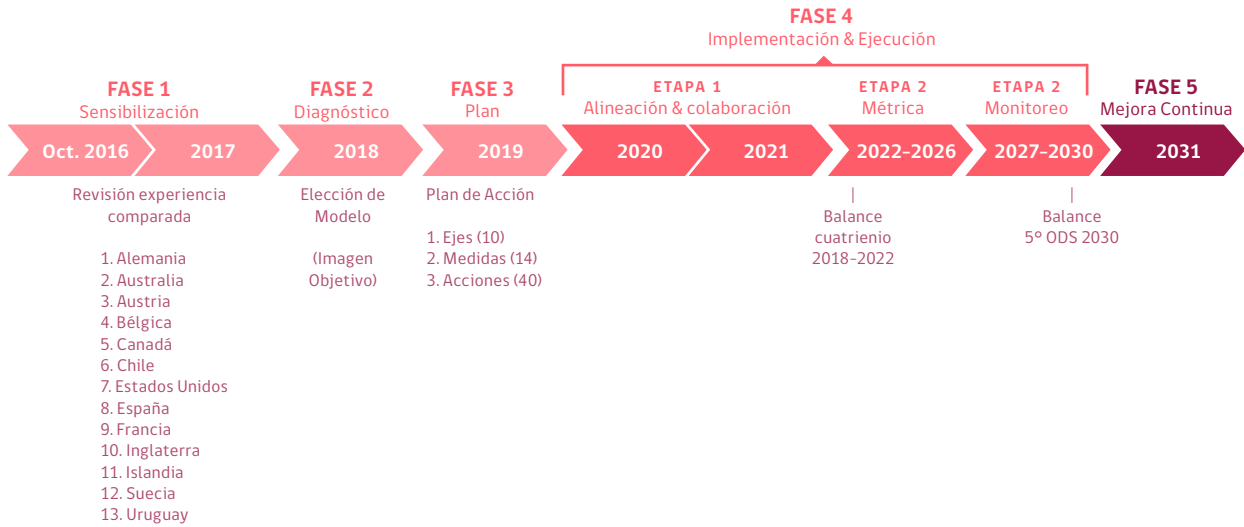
FASE 4
Implementación & Ejecución

FASE 1
Sensibilización

FASE 2
Diagnóstico

FASE 3
Plan

ETAPA 1
Alineación & colaboración

ETAPA 2
Métrica

ETAPA 2
Monitoreo

FASE 5
Mejora Continua

Oct. 2016 | 2017 | 2018 | 2019 | 2020 | 2021 | 2022-2026 | 2027-2030 | 2031

Revisión experiencia comparada

1. Alemania
2. Australia
3. Austria
4. Bélgica
5. Canadá
6. Chile
7. Estados Unidos
8. España
9. Francia
10. Inglaterra
11. Islandia
12. Suecia
13. Uruguay

Elección de Modelo

(Imagen Objetivo)

Plan de Acción

1. Ejes (10)
2. Medidas (14)
3. Acciones (40)

Balance cuatrienio 2018-2022

Balance 5° ODS 2030